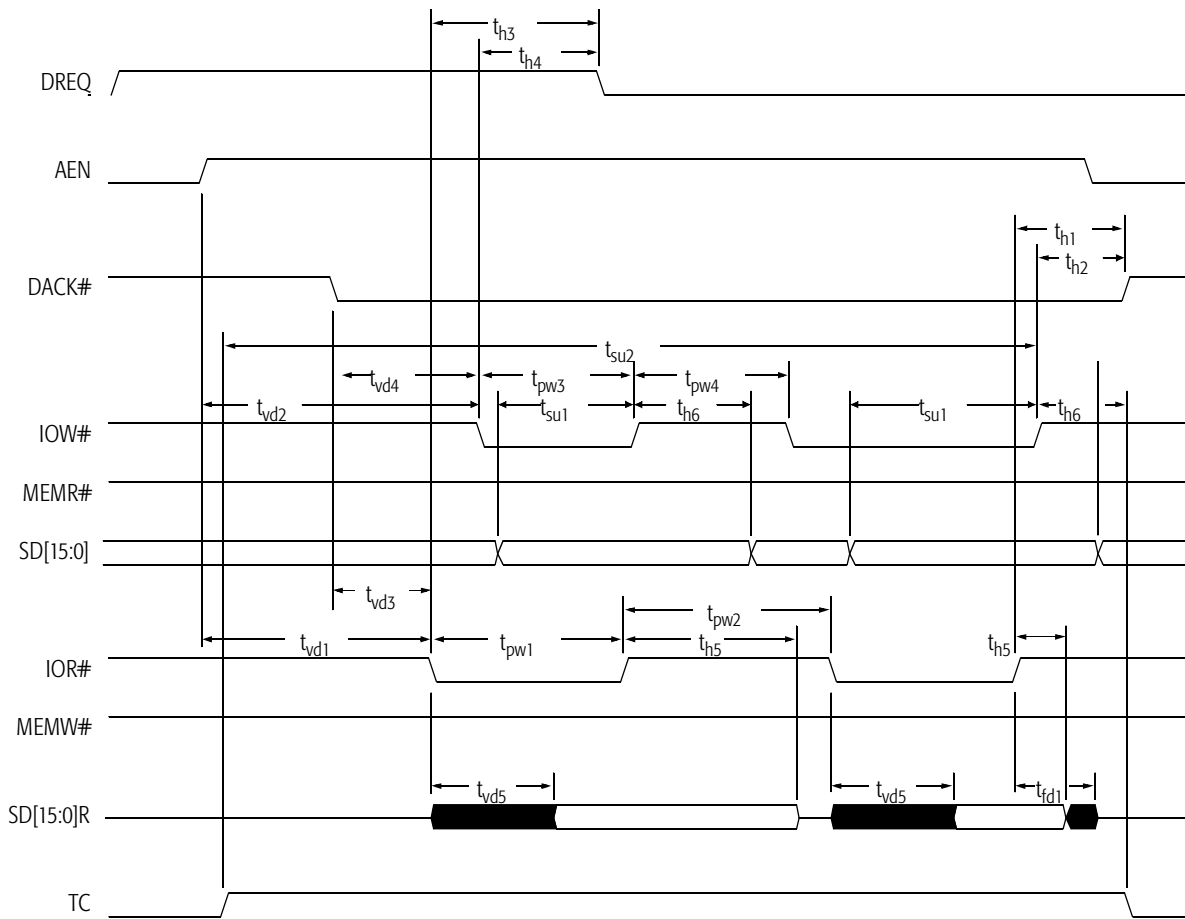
$t_{h3}$
$t_{h4}$
DREQ
AEN
$t_{h1}$
$t_{h2}$
DACK#
$t_{su2}$
$t_{vd4}$
$t_{pw3}$
$t_{pw4}$
$t_{vd2}$
$t_{su1}$
$t_{h6}$
$t_{su1}$
$t_{h6}$
IOW#
MEMR#
SD[15:0]
$t_{vd3}$
$t_{pw2}$
$t_{vd1}$
$t_{pw1}$
$t_{h5}$
$t_{h5}$
IOR#
MEMW#
$t_{vd5}$
$t_{vd5}$
$t_{fd1}$
SD[15:0]R
TC